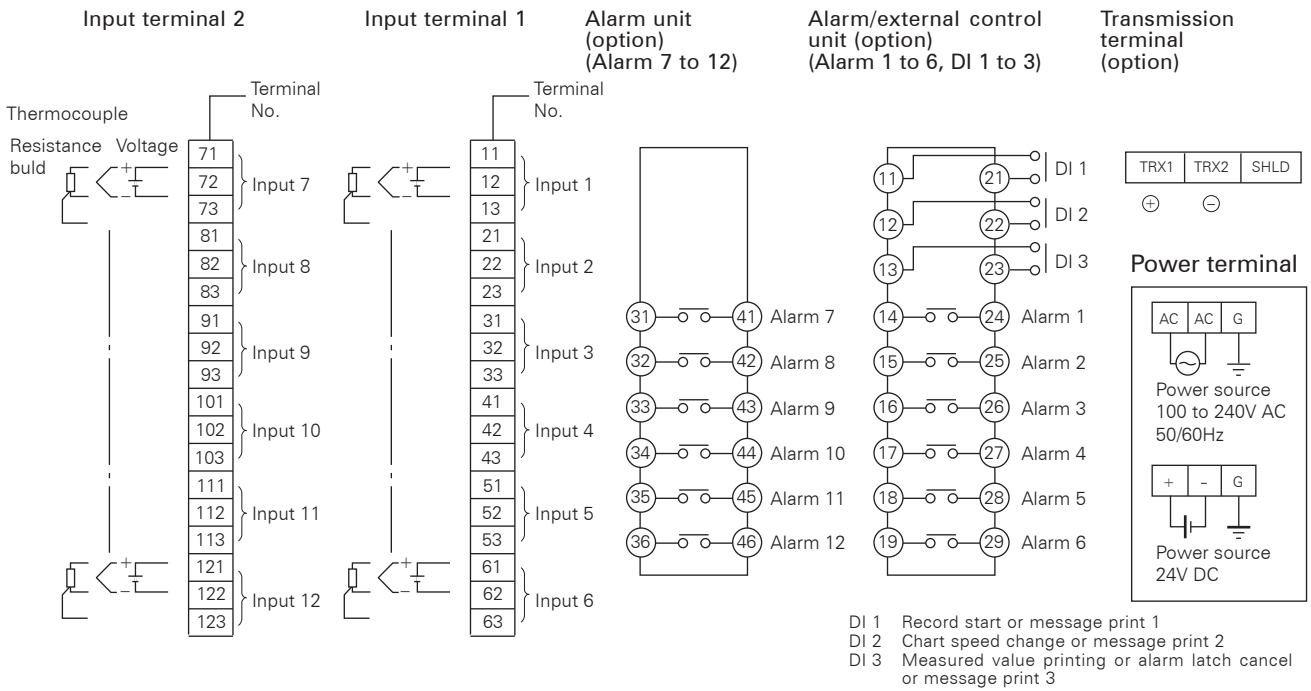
Input terminal 2

Terminal No.

Thermocouple

Resistance buld

Voltage

+
-

71
72
73
Input 7

81
82
83
Input 8

91
92
93
Input 9

101
102
103
Input 10

111
112
113
Input 11

121
122
123
Input 12

+
-

Input terminal 1

Terminal No.

+
-

11
12
13
Input 1

21
22
23
Input 2

31
32
33
Input 3

41
42
43
Input 4

51
52
53
Input 5

61
62
63
Input 6

+
-

Alarm unit (option) (Alarm 7 to 12)

31 41 Alarm 7
32 42 Alarm 8
33 43 Alarm 9
34 44 Alarm 10
35 45 Alarm 11
36 46 Alarm 12

Alarm/external control unit (option) (Alarm 1 to 6, DI 1 to 3)

11 21 DI 1
12 22 DI 2
13 23 DI 3
14 24 Alarm 1
15 25 Alarm 2
16 26 Alarm 3
17 27 Alarm 4
18 28 Alarm 5
19 29 Alarm 6

Transmission terminal (option)

| TRX1 | TRX2 | SHLD |
|---|---|---|

⊕ ⊖

Power terminal

| AC | AC | G |
|---|---|---|

Power source 100 to 240V AC 50/60Hz

| + | - | G |
|---|---|---|

Power source 24V DC

DI 1 Record start or message print 1
DI 2 Chart speed change or message print 2
DI 3 Measured value printing or alarm latch cancel or message print 3